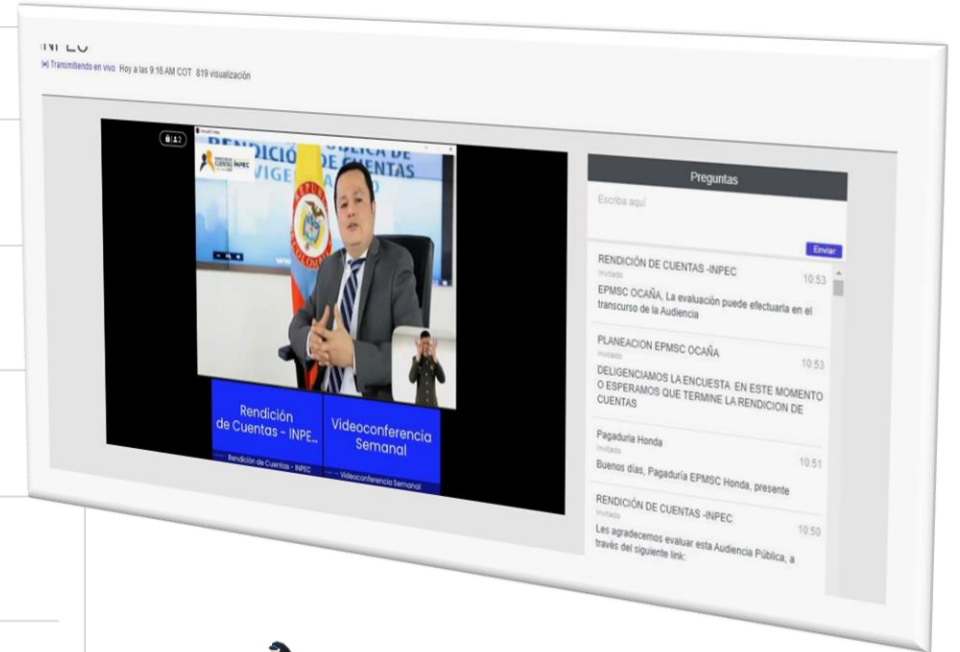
INPEC
Transmitiendo en vivo Hoy a las 9:16 AM COT 819 visualización

RENDICIÓN DE CUENTAS
VIGENCIA

Rendición de Cuentas - INPE...
Rendición de Cuentas - INPEC

Videoconferencia Semanal
Videoconferencia Semanal

Preguntas
Escriba aquí
Enviar

RENDICIÓN DE CUENTAS -INPEC
Invitado
10:53
EPMSC OCAÑA, La evaluación puede efectuarla en el transcurso de la Audiencia

PLANEACION EPMSC OCAÑA
Invitado
10:53
DELIGENCIAMOS LA ENCUESTA EN ESTE MOMENTO O ESPERAMOS QUE TERMINE LA RENDICION DE CUENTAS

Pagaduria Honda
Invitado
10:51
Buenos días, Pagaduría EPMSC Honda, presente

RENDICIÓN DE CUENTAS -INPEC
Invitado
10:50
Les agradecemos evaluar esta Audiencia Pública, a través del siguiente link: